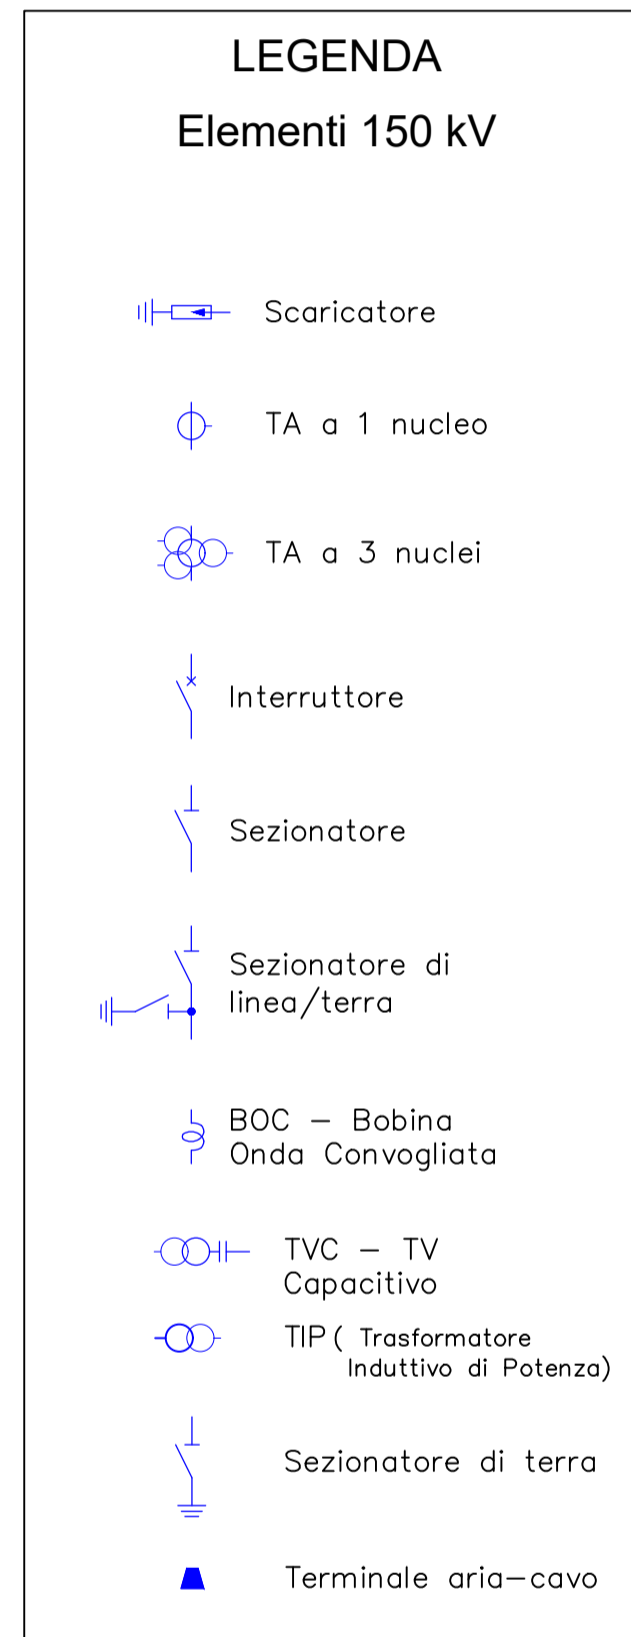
LEGENDA
Elementi 150 kV

Scaricatore

TA a 1 nucleo

TA a 3 nuclei

Interruttore

Sezionatore

Sezionatore di linea/terra

BOC – Bobina Onda Convogliata

TVC – TV Capacitivo

TIP ( Trasformatore Induttivo di Potenza)

Sezionatore di terra

Terminale aria–cavo